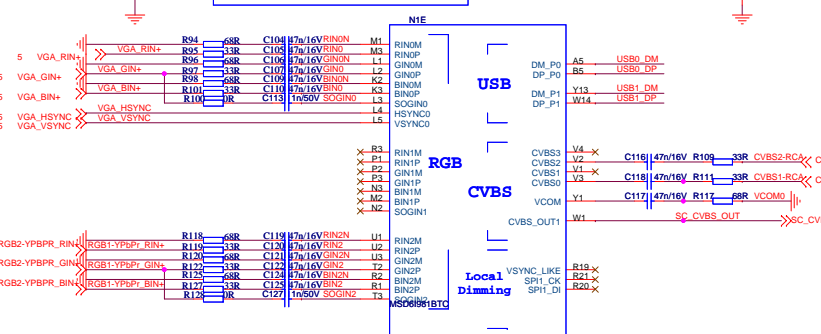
N1E

5 VGA_RIN+
VGA_RIN+
R94 68R C104 47n/16V RIN0N M1
R95 33R C105 47n/16V RIN0 M3
R96 68R C106 47n/16V GIN0N L1
5 VGA_GIN+
VGA_GIN+
R97 33R C107 47n/16V GIN0 L2
R98 68R C109 47n/16V BIN0N K2
5 VGA_BIN+
VGA_BIN+
R101 33R C110 47n/16V BIN0 K3
R100 0R C113 1n/50V SOGIN0 L3
VGA_HSYNC L4
5 VGA_HSYNC
5 VGA_VSYNC
VGA_VSYNC L5

RIN0M
RIN0P
GIN0M
GIN0P
BIN0M
BIN0P
SOGIN0
HSYNC0
VSYNC0

USB

DM_P0 A5 USB0_DM
DP_P0 B5 USB0_DP
DM_P1 Y13 USB1_DM
DP_P1 W14 USB1_DP

R3 RIN1M
P1 RIN1P
P2 GIN1M
P3 GIN1P
N3 BIN1M
M2 BIN1P
N2 SOGIN1

RGB

CVBS

CVBS3 V4
CVBS2 V2 C116 47n/16V R109 33R CVBS2-RCA
CVBS1 V1
CVBS0 V3 C118 47n/16V R111 33R CVBS1-RCA
VCOM Y1 C117 47n/16V R117 68R VCOM0
CVBS_OUT1 W1 SC_CVBS_OUT

RGB2-YPBPR_RIN+
RGB1-YPbPr_RIN+
R118 68R C119 47n/16V RIN2N U1
R119 33R C120 47n/16V RIN2 U2
R120 68R C121 47n/16V GIN2N U3
RGB2-YPBPR_GIN+
RGB1-YPbPr_GIN+
R122 33R C123 47n/16V GIN2 T2
R125 68R C124 47n/16V BIN2N R2
RGB2-YPBPR_BIN+
RGB1-YPbPr_BIN+
R127 33R C125 47n/16V BIN2 R1
R128 0R C127 1n/50V SOGIN2 T3

RIN2M
RIN2P
GIN2M
GIN2P
BIN2M
BIN2P
SOGIN2
MSD6I981BTC

Local
Dimming

VSYNC_LIKE R19
SPI1_CK R21
SPI1_DI R20